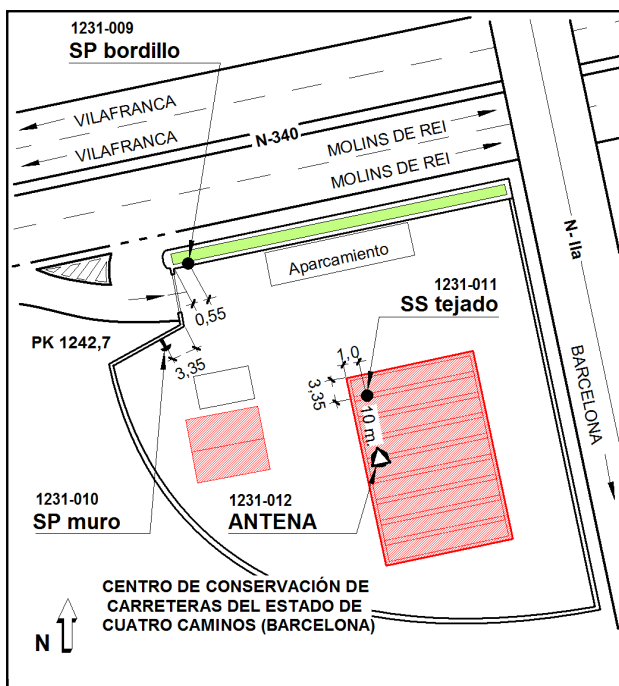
1231-009
SP bordillo

VILAFRANCA
VILAFRANCA
N-340
MOLINS DE REI
MOLINS DE REI

N- IIa

Aparcamiento

0,55

PK 1242,7

3,35

1231-011
SS tejado

1,0
3,35
10 m.

BARCELONA

1231-010
SP muro

1231-012
ANTENA

CENTRO DE CONSERVACIÓN DE CARRETERAS DEL ESTADO DE CUATRO CAMINOS (BARCELONA)

N